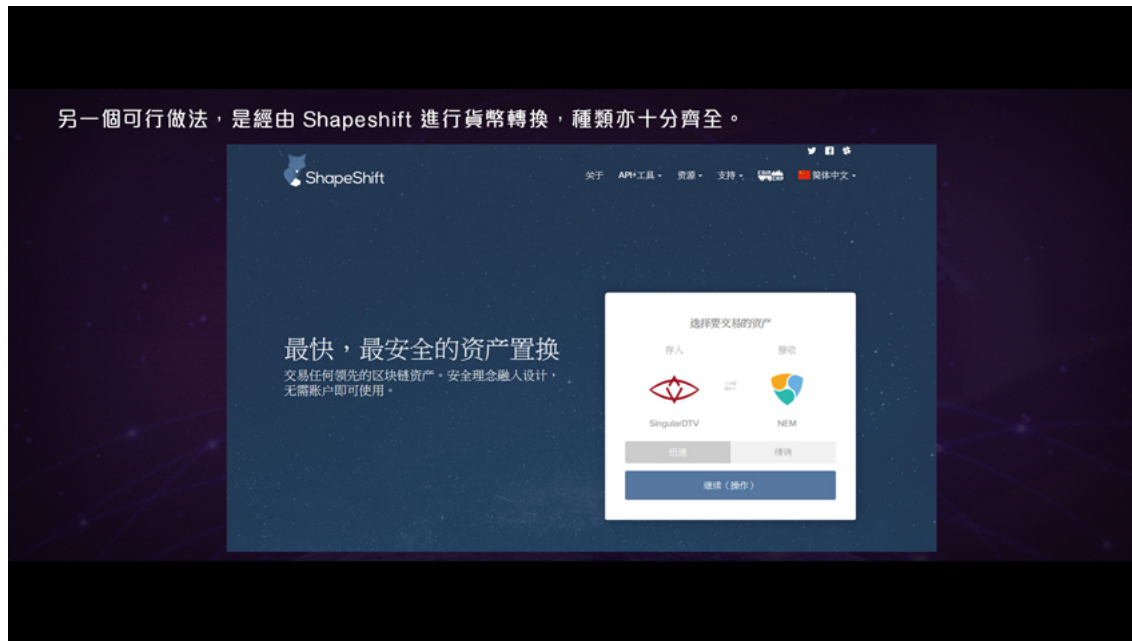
另一個可行做法，是經由 Shapeshift 進行貨幣轉換，種類亦十分齊全。

ShapeShift

关于 API+工具 资源 支持 简体中文

最快，最安全的资产置换

交易任何领先的区块链资产。安全理念融入设计，无需账户即可使用。

选择要交易的资产

存入

接收

SingularDTV

NEM

迅速

精确

继续（操作）